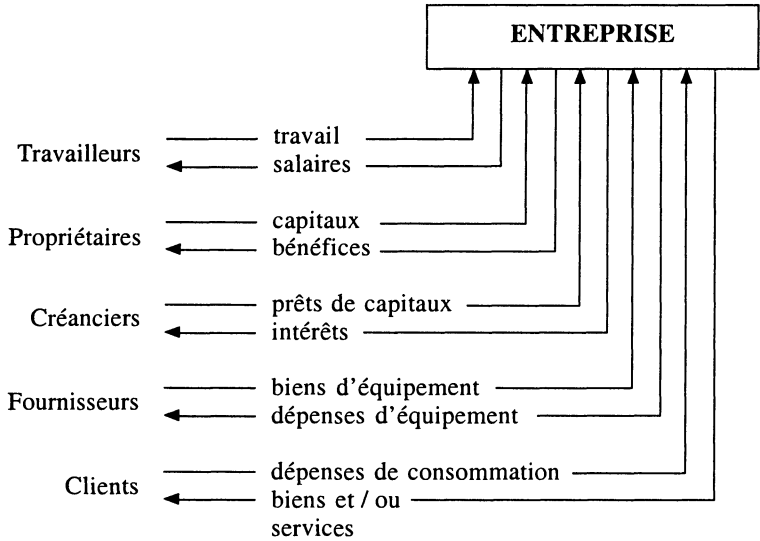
ENTREPRISE

Travailleurs
travail
salaires

Propriétaires
capitaux
bénéfices

Créanciers
prêts de capitaux
intérêts

Fournisseurs
biens d'équipement
dépenses d'équipement

Clients
dépenses de consommation
biens et / ou services